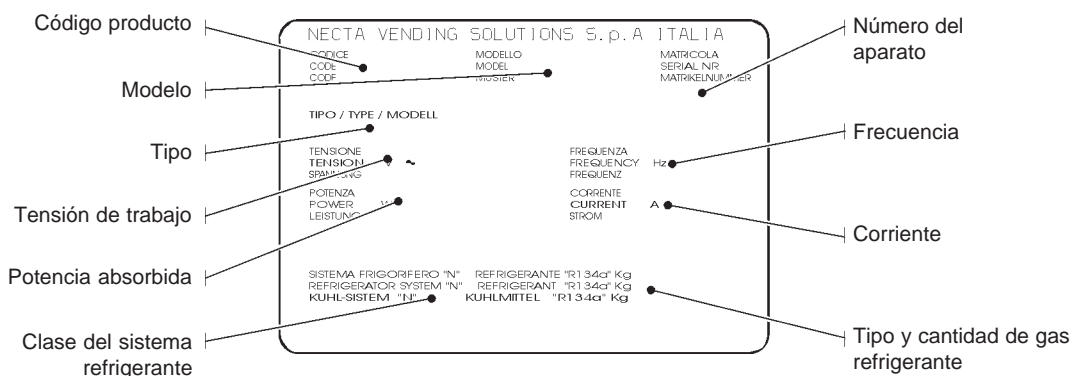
Código producto

Modelo

Tipo

Tensión de trabajo

Potencia absorbida

Clase del sistema refrigerante

NECTA VENDING SOLUTIONS S.p.A ITALIA

CODICE
CODE
CODE

MODELLO
MODEL
MUSTER

MATRICOLA
SERIAL NR
MATRIKELNUMMER

TIPO / TYPE / MODELL

TENSIONE
TENSION V ~
SPANNUNG

FREQUENZA
FREQUENCY Hz
FREQUENZ

POTENZA
POWER W
LEISTUNG

CORRENTE
CURRENT A
STROM

SISTEMA FRIGORIFERO "N" REFRIGERANTE "R134a" Kg
REFRIGERATOR SYSTEM "N" REFRIGERANT "R134a" Kg
KUHL-SISTEM "N" KUHLMITTEL "R134a" Kg

Número del aparato

Frecuencia

Corriente

Tipo y cantidad de gas refrigerante